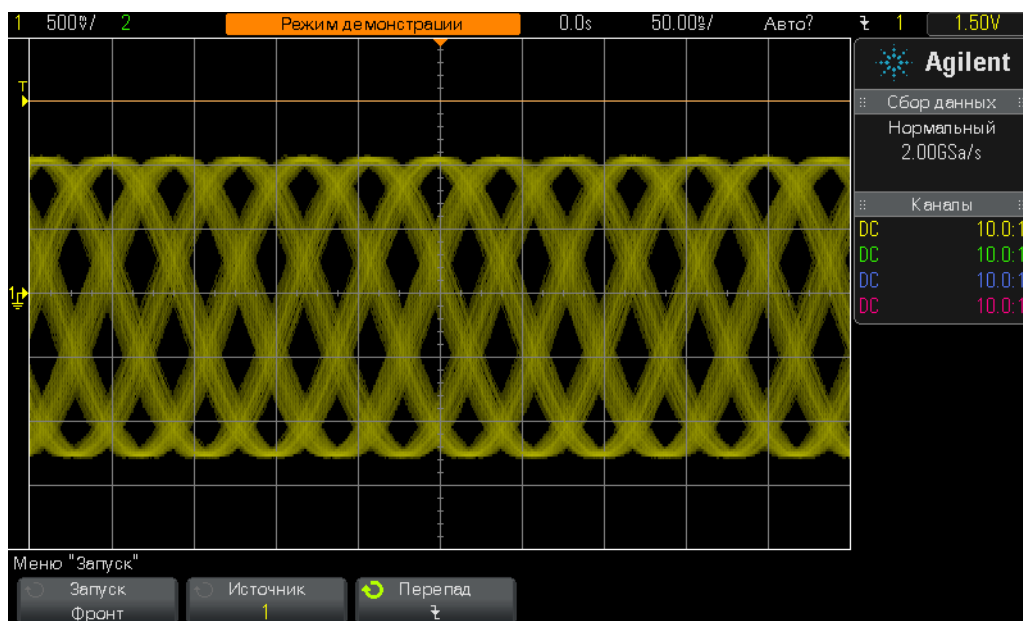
1 500mV/ 2 Режим демонстрации 0.0s 50.00ns/ Авто? ƒ 1 1.50V

Agilent

Сбор данных

Нормальный
2.00GSa/s

Каналы

DC 10.0:1
DC 10.0:1
DC 10.0:1
DC 10.0:1

T

1

Меню "Запуск"

Запуск
Фронт

Источник
1

Перепад
ƒ